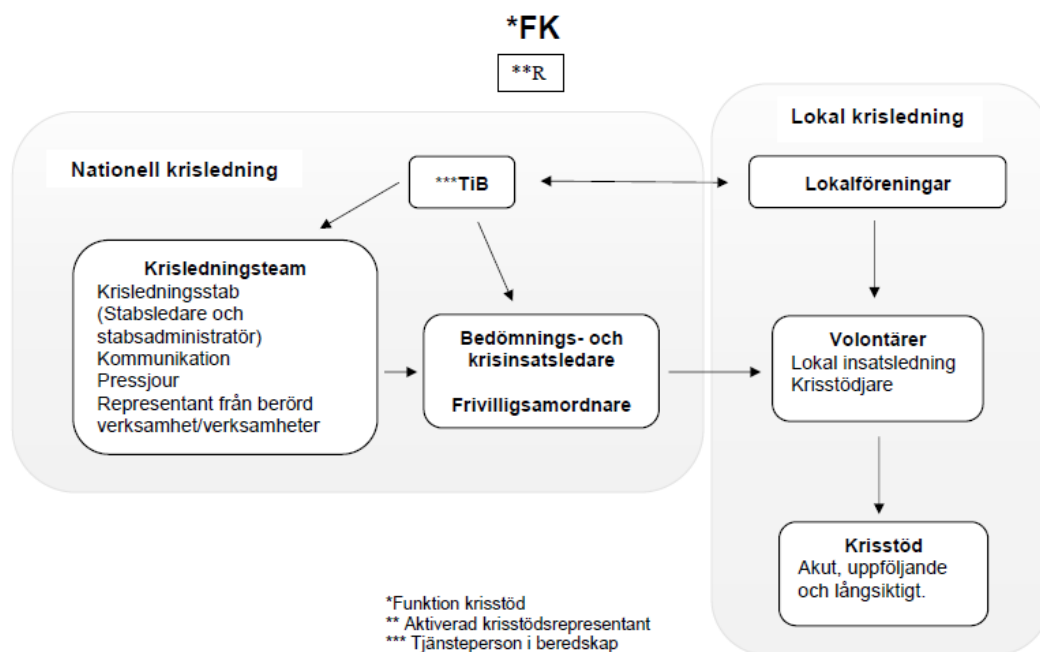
*FK

**R

Nationell krisledning

***TiB

Lokal krisledning

Lokalföreningar

Krisledningsteam
Krisledningsstab
(Stabsledare och stabsadministratör)
Kommunikation
Pressjour
Representant från berörd verksamhet/verksamheter

Bedömnings- och krisinsatsledare

Frivilligsamordnare

Volontärer
Lokal insatsledning
Krisstödjare

Krisstöd
Akut, uppföljande och långsiktigt.

*Funktion krisstöd
** Aktiverad krisstödsrepresentant
*** Tjänsteperson i beredskap